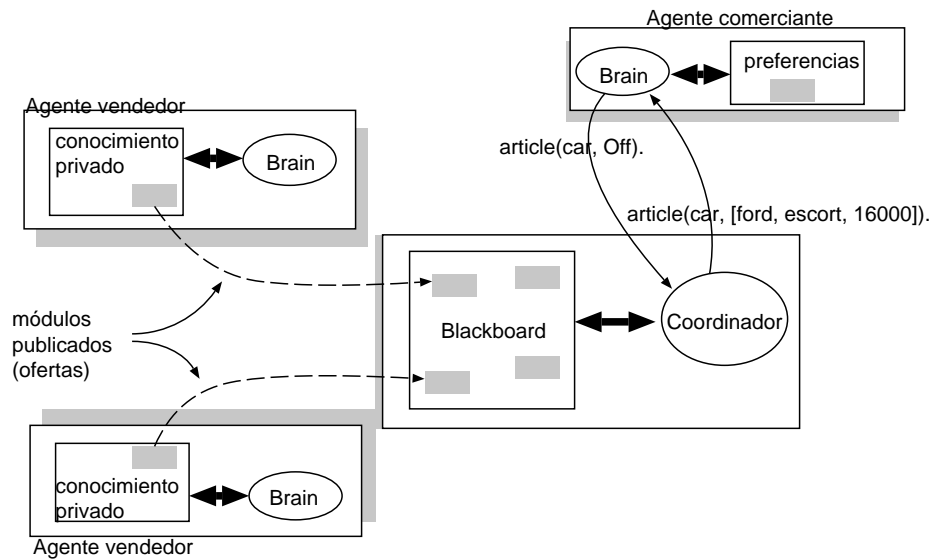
Agente comerciante

Brain

preferencias

Agente vendedor

conocimiento privado

Brain

article(car, Off).

article(car, [ford, escort, 16000]).

módulos publicados (ofertas)

Blackboard

Coordinador

conocimiento privado

Brain

Agente vendedor